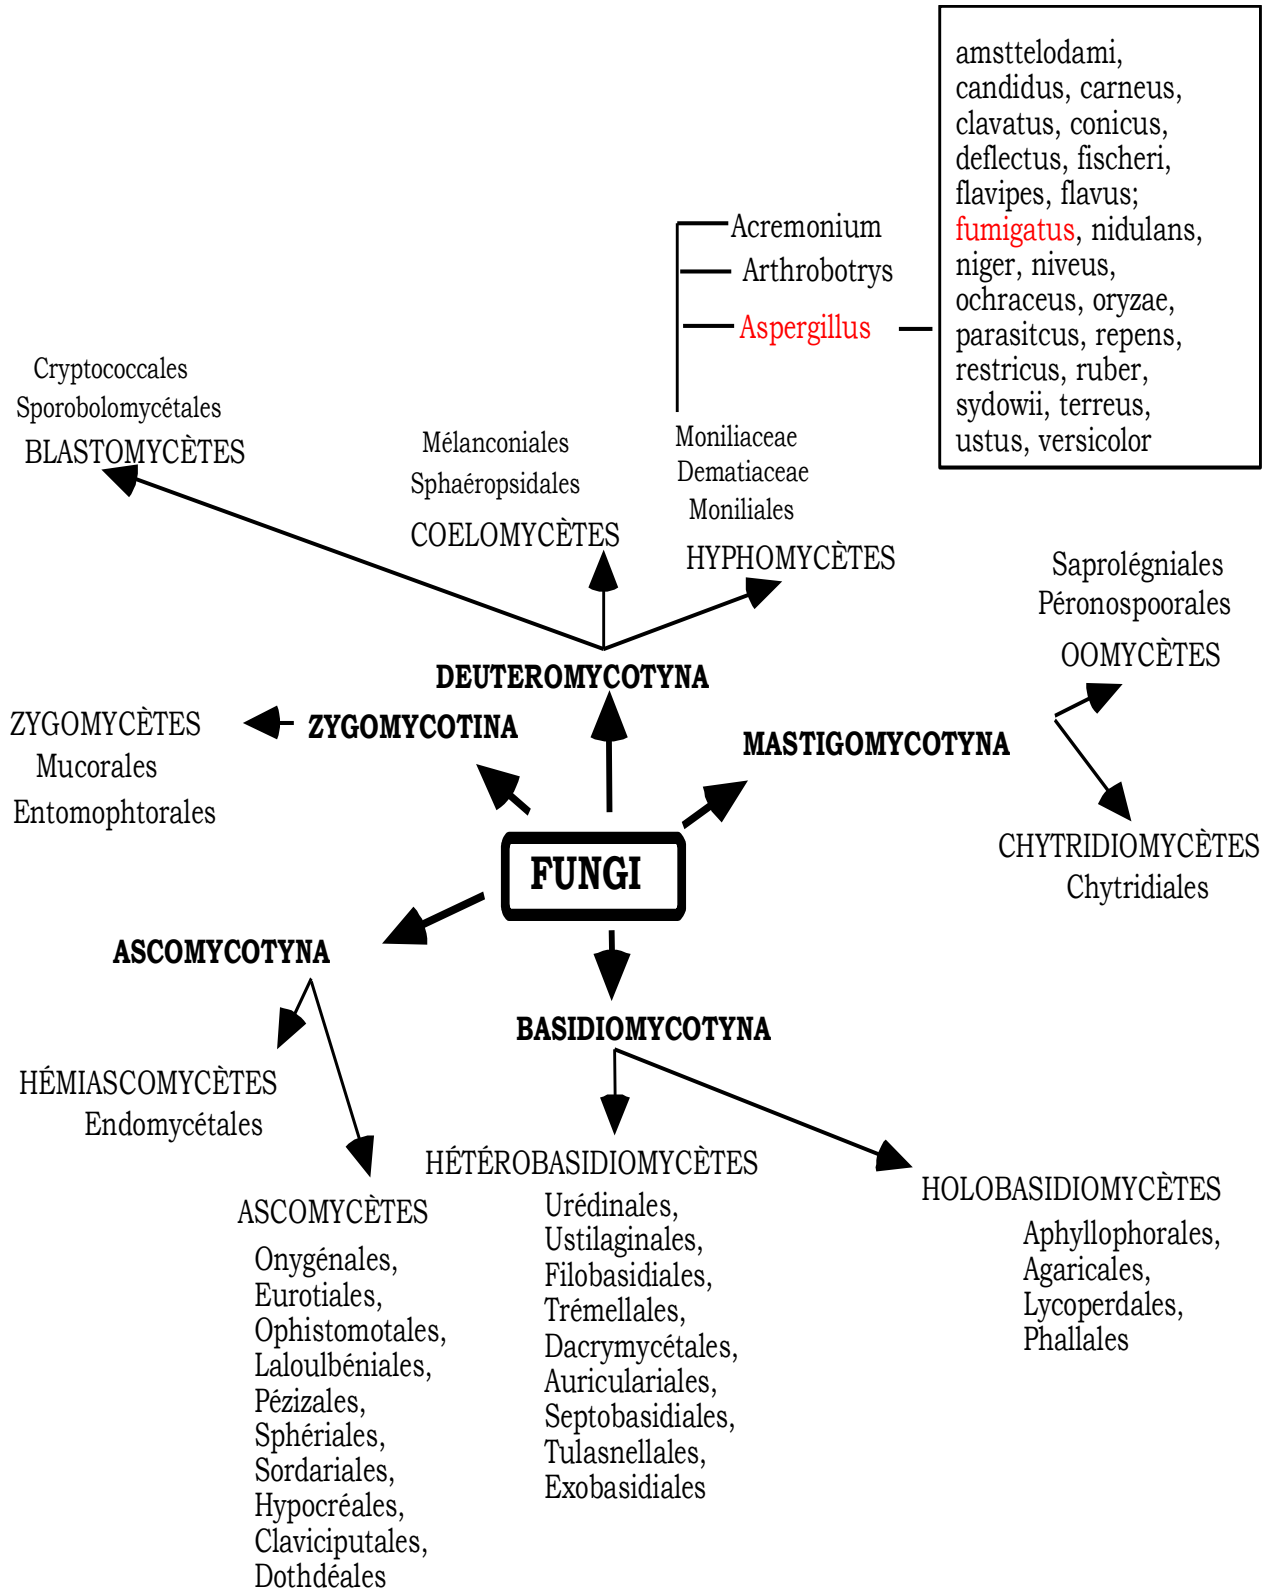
amsttelodami, candidus, carneus, clavatus, conicus, deflectus, fischeri, flavipes, flavus; fumigatus, nidulans, niger, niveus, ochraceus, oryzae, parasitcus, repens, restricus, ruber, sydowii, terreus, ustus, versicolor

Acremonium
Arthrobotrys
Aspergillus

Moniliaceae
Dematiaceae
Moniliales
HYPHOMYCÈTES

Cryptococcales
Sporobolomycétales
BLASTOMYCÈTES

Mélanconiales
Sphaéropsidales
COELOMYCÈTES

Saprolégniales
Péronospoorales
OOMYCÈTES

DEUTEROMYCOTYNA

ZYGOMYCÈTES
Mucorales
Entomophtorales

ZYGOMYCOTINA

MASTIGOMYCOTYNA

CHYTRIDIOMYCÈTES
Chytridiales

FUNGI

ASCOMYCOTYNA

BASIDIOMYCOTYNA

HÉMIASCOMYCÈTES
Endomycétales

HÉTÉROBASIDIOMYCÈTES
Urédinales, Ustilaginales, Filobasidiales, Trémellales, Dacrymycétales, Auriculariales, Septobasidiales, Tulasnellales, Exobasidiales

HOLOBASIDIOMYCÈTES
Aphyllophorales, Agaricales, Lycoperdales, Phallales

ASCOMYCÈTES
Onygénales, Eurotiales, Ophistomotales, Laloulbéniales, Pézizales, Sphériales, Sordariales, Hypocréales, Claviciputales, Dothdéales